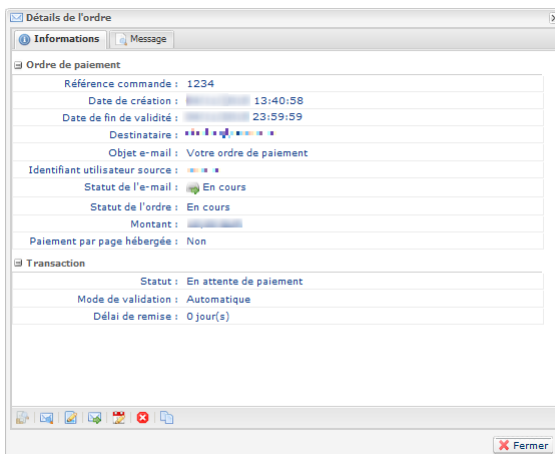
Détails de l'ordre

Informations | Message

Ordre de paiement

| | |
|---|---|
| Référence commande : | 1234 |
| Date de création : | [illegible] 13:40:58 |
| Date de fin de validité : | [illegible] 23:59:59 |
| Destinataire : | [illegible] |
| Objet e-mail : | Votre ordre de paiement |
| Identifiant utilisateur source : | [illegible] |
| Statut de l'e-mail : | En cours |
| Statut de l'ordre : | En cours |
| Montant : | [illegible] |
| Paiement par page hébergée : | Non |

Transaction

| | |
|---|---|
| Statut : | En attente de paiement |
| Mode de validation : | Automatique |
| Délai de remise : | 0 jour(s) |

Fermer